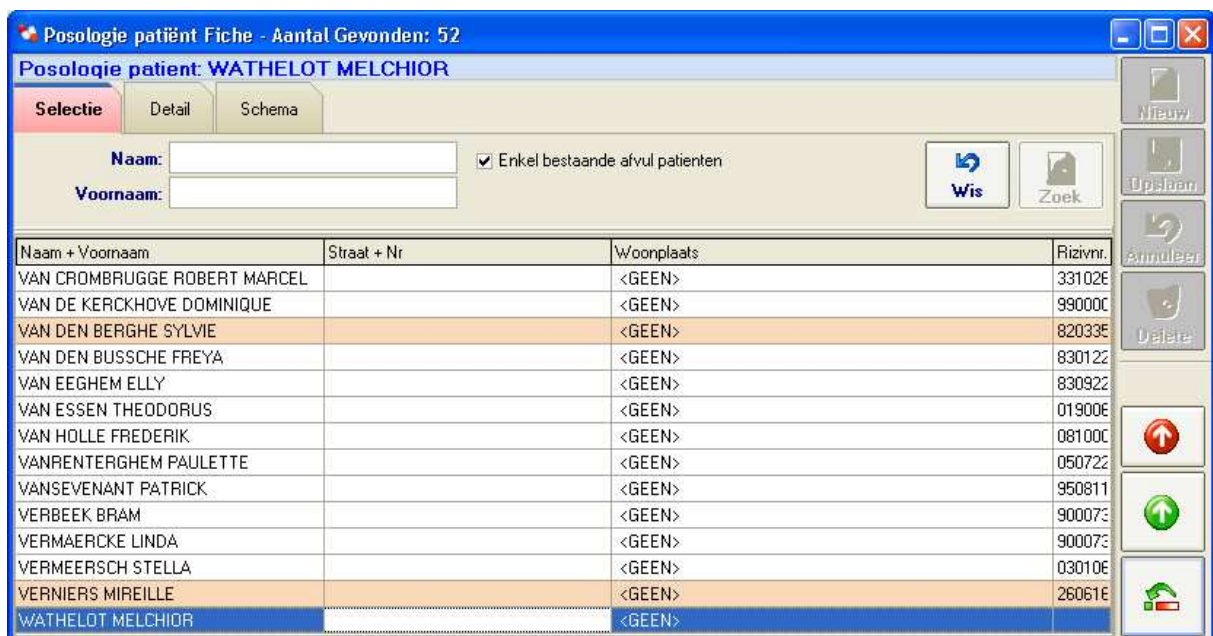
Posologie patiënt Fiche - Aantal Gevonden: 52

Posologie patient: WATHELOT MELCHIOR

Selectie | Detail | Schema

Naam:
Voornaam:

Enkel bestaande afvul patienten

Wis
Zoek

Nieuw
Opslaan
Annuleer
Delete

| Naam + Voornaam | Straat + Nr | Woonplaats | Rizivnr. |
|---|---|---|---|
| VAN CROMBRUGGE ROBERT MARCEL | | <GEEN> | 331026 |
| VAN DE KERCKHOVE DOMINIQUE | | <GEEN> | 990000 |
| VAN DEN BERGHE SYLVIE | | <GEEN> | 820335 |
| VAN DEN BUSSCHE FREYA | | <GEEN> | 830122 |
| VAN EEGHEM ELLY | | <GEEN> | 830922 |
| VAN ESSEN THEODORUS | | <GEEN> | 019006 |
| VAN HOLLE FREDERIK | | <GEEN> | 081000 |
| VANRENTERGHEM PAULETTE | | <GEEN> | 050722 |
| VANSEVENANT PATRICK | | <GEEN> | 950811 |
| VERBEEK BRAM | | <GEEN> | 900073 |
| VERMAERCKE LINDA | | <GEEN> | 900073 |
| VERMEERSCH STELLA | | <GEEN> | 030106 |
| VERNIERS MIREILLE | | <GEEN> | 260616 |
| WATHELOT MELCHIOR | | <GEEN> | |